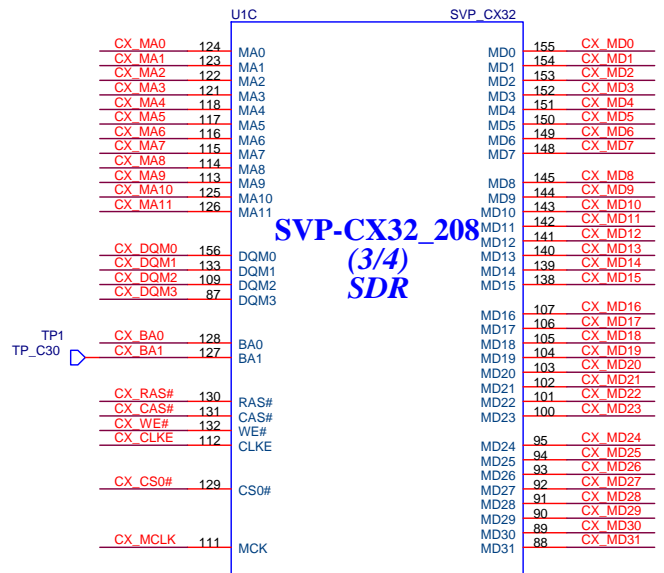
U1C SVP_CX32

CX_MA0 124 MA0
CX_MA1 123 MA1
CX_MA2 122 MA2
CX_MA3 121 MA3
CX_MA4 118 MA4
CX_MA5 117 MA5
CX_MA6 116 MA6
CX_MA7 115 MA7
CX_MA8 114 MA8
CX_MA9 113 MA9
CX_MA10 125 MA10
CX_MA11 126 MA11

CX_DQM0 156 DQM0
CX_DQM1 133 DQM1
CX_DQM2 109 DQM2
CX_DQM3 87 DQM3

TP1
TP_C30
CX_BA0 128 BA0
CX_BA1 127 BA1

CX_RAS# 130 RAS#
CX_CAS# 131 CAS#
CX_WE# 132 WE#
CX_CLKE 112 CLKE

CX_CS0# 129 CS0#

CX_MCLK 111 MCK

SVP-CX32_208
(3/4)
SDR

MD0 155 CX_MD0
MD1 154 CX_MD1
MD2 153 CX_MD2
MD3 152 CX_MD3
MD4 151 CX_MD4
MD5 150 CX_MD5
MD6 149 CX_MD6
MD7 148 CX_MD7

MD8 145 CX_MD8
MD9 144 CX_MD9
MD10 143 CX_MD10
MD11 142 CX_MD11
MD12 141 CX_MD12
MD13 140 CX_MD13
MD14 139 CX_MD14
MD15 138 CX_MD15

MD16 107 CX_MD16
MD17 106 CX_MD17
MD18 105 CX_MD18
MD19 104 CX_MD19
MD20 103 CX_MD20
MD21 102 CX_MD21
MD22 101 CX_MD22
MD23 100 CX_MD23

MD24 95 CX_MD24
MD25 94 CX_MD25
MD26 93 CX_MD26
MD27 92 CX_MD27
MD28 91 CX_MD28
MD29 90 CX_MD29
MD30 89 CX_MD30
MD31 88 CX_MD31